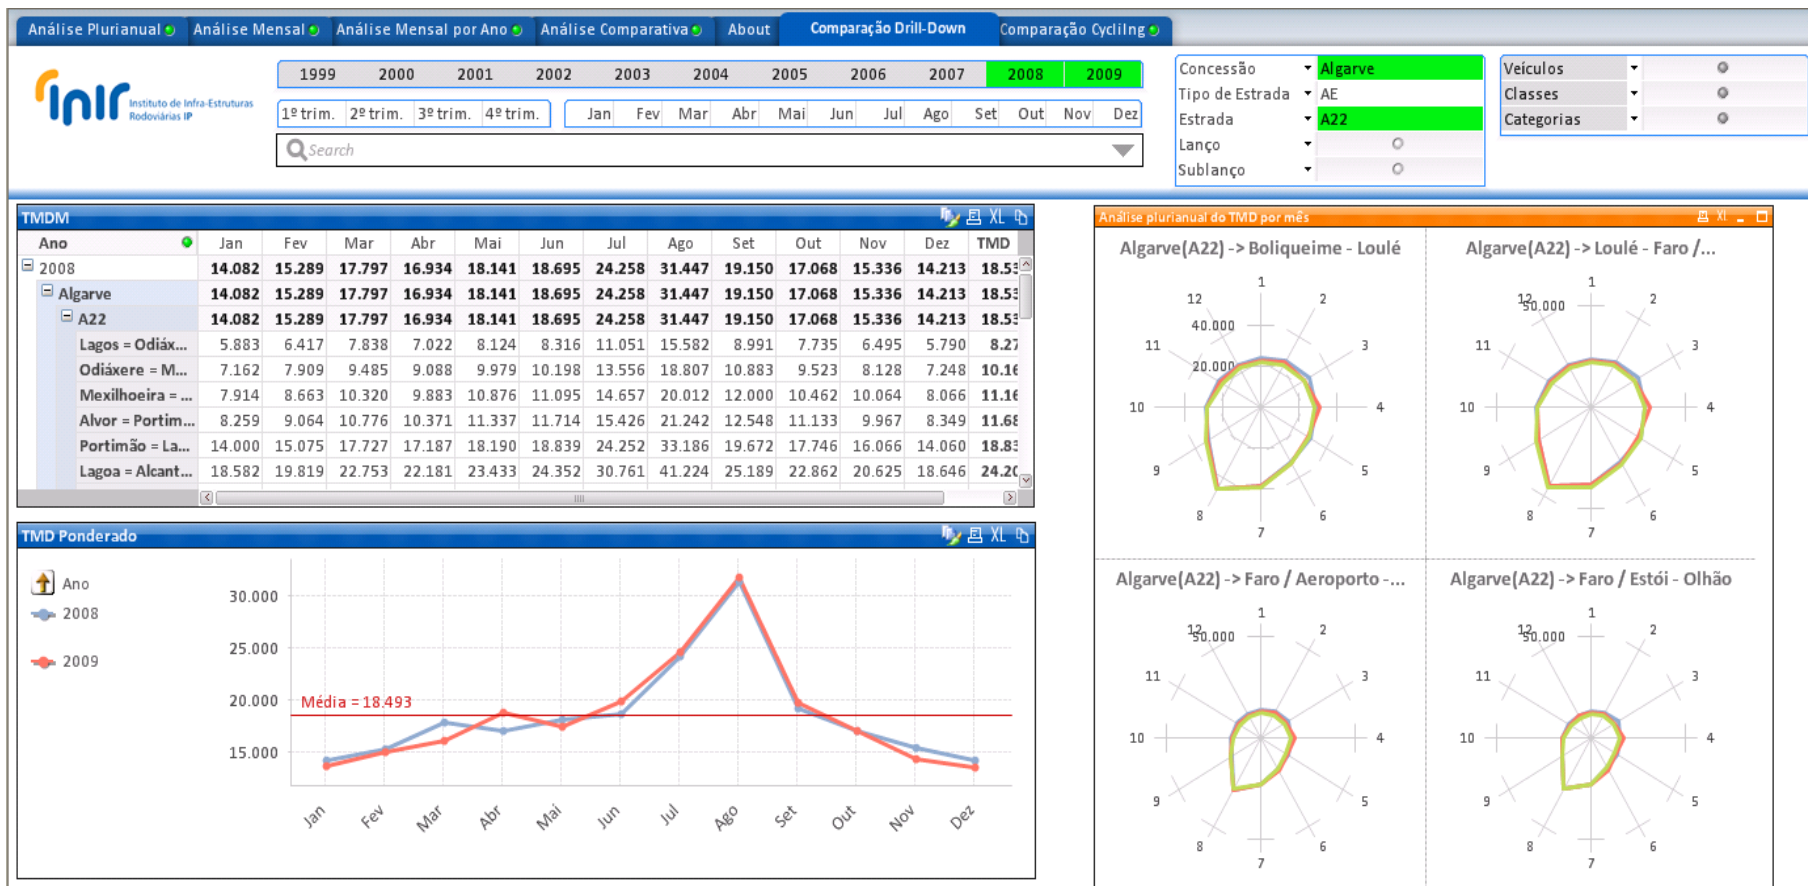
Análise Plurianual | Análise Mensal | Análise Mensal por Ano | Análise Comparativa | About | Comparação Drill-Down | Comparação Cyclilng

Inir Instituto de Infra-Estruturas Rodoviárias IP

1999 2000 2001 2002 2003 2004 2005 2006 2007 2008 2009

1º trim. 2º trim. 3º trim. 4º trim.

Jan Fev Mar Abr Mai Jun Jul Ago Set Out Nov Dez

Search

Concessão Algarve
Tipo de Estrada AE
Estrada A22
Lanço
Sublanço

Veículos
Classes
Categorias

TMDM

| Ano | Jan | Fev | Mar | Abr | Mai | Jun | Jul | Ago | Set | Out | Nov | Dez | TMD |
|---|---|---|---|---|---|---|---|---|---|---|---|---|---|
| 2008 | 14.082 | 15.289 | 17.797 | 16.934 | 18.141 | 18.695 | 24.258 | 31.447 | 19.150 | 17.068 | 15.336 | 14.213 | 18.53 |
| Algarve | 14.082 | 15.289 | 17.797 | 16.934 | 18.141 | 18.695 | 24.258 | 31.447 | 19.150 | 17.068 | 15.336 | 14.213 | 18.53 |
| A22 | 14.082 | 15.289 | 17.797 | 16.934 | 18.141 | 18.695 | 24.258 | 31.447 | 19.150 | 17.068 | 15.336 | 14.213 | 18.53 |
| Lagos = Odiáx... | 5.883 | 6.417 | 7.838 | 7.022 | 8.124 | 8.316 | 11.051 | 15.582 | 8.991 | 7.735 | 6.495 | 5.790 | 8.27 |
| Odiáxere = M... | 7.162 | 7.909 | 9.485 | 9.088 | 9.979 | 10.198 | 13.556 | 18.807 | 10.883 | 9.523 | 8.128 | 7.248 | 10.16 |
| Mexilhoeira = ... | 7.914 | 8.663 | 10.320 | 9.883 | 10.876 | 11.095 | 14.657 | 20.012 | 12.000 | 10.462 | 10.064 | 8.066 | 11.16 |
| Alvor = Portim... | 8.259 | 9.064 | 10.776 | 10.371 | 11.337 | 11.714 | 15.426 | 21.242 | 12.548 | 11.133 | 9.967 | 8.349 | 11.68 |
| Portimão = La... | 14.000 | 15.075 | 17.727 | 17.187 | 18.190 | 18.839 | 24.252 | 33.186 | 19.672 | 17.746 | 16.066 | 14.060 | 18.83 |
| Lagoa = Alcant... | 18.582 | 19.819 | 22.753 | 22.181 | 23.433 | 24.352 | 30.761 | 41.224 | 25.189 | 22.862 | 20.625 | 18.646 | 24.20 |

TMD Ponderado

Ano
2008
2009

30.000
25.000
20.000
15.000
Média = 18.493
Jan Fev Mar Abr Mai Jun Jul Ago Set Out Nov Dez

Análise plurianual do TMD por mês

Algarve(A22) -> Boliqueime - Loulé
1 2 3 4 5 6 7 8 9 10 11 12 40.000 20.000

Algarve(A22) -> Loulé - Faro /...
1 2 3 4 5 6 7 8 9 10 11 12 50.000

Algarve(A22) -> Faro / Aeroporto -...
1 2 3 4 5 6 7 8 9 10 11 12 50.000

Algarve(A22) -> Faro / Estói - Olhão
1 2 3 4 5 6 7 8 9 10 11 12 50.000